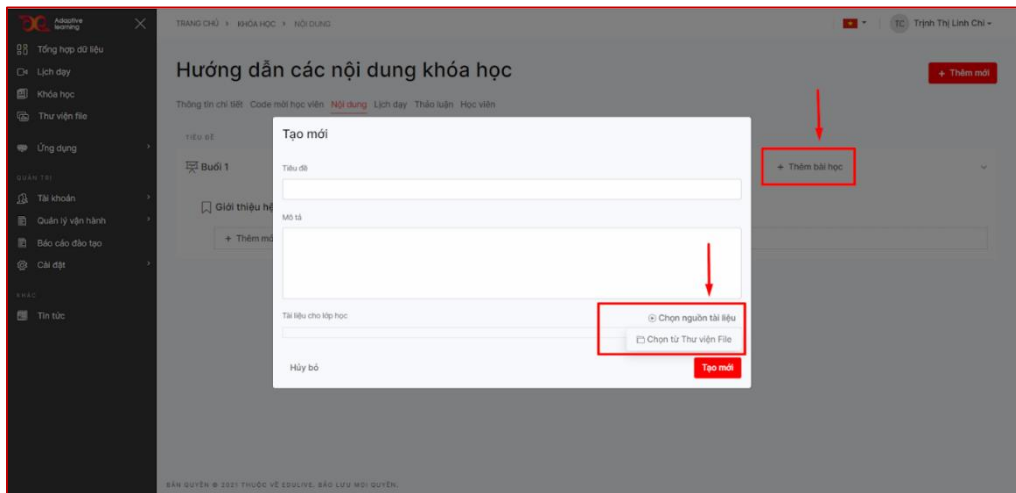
Adaptive learning

Tổng hợp dữ liệu
Lịch dạy
Khóa học
Thư viện file
Ứng dụng
QUẢN TRỊ
Tài khoản
Quản lý vận hành
Báo cáo đào tạo
Cài đặt
KHÁC
Tin tức

TRANG CHỦ > KHÓA HỌC > NỘI DUNG

TC Trịnh Thị Linh Chi

Hướng dẫn các nội dung khóa học

+ Thêm mới

Thông tin chi tiết Code mời học viên Nội dung Lịch dạy Thảo luận Học viên

TIÊU ĐỀ

Buổi 1

+ Thêm bài học

Giới thiệu hệ

+ Thêm mới

Tạo mới

Tiêu đề

Mô tả

Tài liệu cho lớp học

Chọn nguồn tài liệu

Chọn từ Thư viện File

Hủy bỏ

Tạo mới

BẢN QUYỀN © 2021 THUỘC VỀ EDULIVE. BẢO LƯU MỌI QUYỀN.